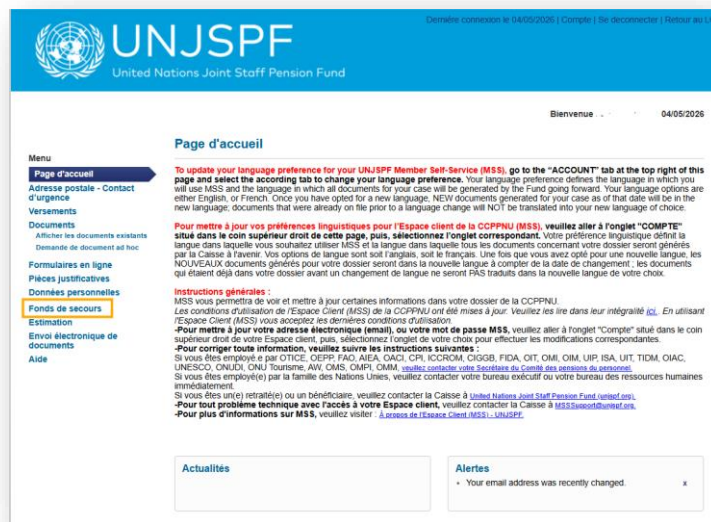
UNJSPF
United Nations Joint Staff Pension Fund

Dernière connexion le 04/05/2026 | Compte | Se deconnecter | Retour au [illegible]

Bienvenue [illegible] 04/05/2026

Menu
Page d'accueil
Adresse postale - Contact d'urgence
Versements
Documents
Afficher les documents existants
Demande de document ad hoc
Formulaires en ligne
Pièces justificatives
Données personnelles
Fonds de secours
Estimation
Envoi électronique de documents
Aide

Page d'accueil

To update your language preference for your UNJSPF Member Self-Service (MSS), go to the "ACCOUNT" tab at the top right of this page and select the according tab to change your language preference. Your language preference defines the language in which you will use MSS and the language in which all documents for your case will be generated by the Fund going forward. Your language options are either English, or French. Once you have opted for a new language, NEW documents generated for your case as of that date will be in the new language; documents that were already on file prior to a language change will NOT be translated into your new language of choice.

Pour mettre à jour vos préférences linguistiques pour l'Espace client de la CCPPNU (MSS), veuillez aller à l'onglet "COMPTE" situé dans le coin supérieur droit de cette page, puis, sélectionnez l'onglet correspondant. Votre préférence linguistique définit la langue dans laquelle vous souhaitez utiliser MSS et la langue dans laquelle tous les documents concernant votre dossier seront générés par la Caisse à l'avenir. Vos options de langue sont soit l'anglais, soit le français. Une fois que vous avez opté pour une nouvelle langue, les NOUVEAUX documents générés pour votre dossier seront dans la nouvelle langue à compter de la date de changement ; les documents qui étaient déjà dans votre dossier avant un changement de langue ne seront PAS traduits dans la nouvelle langue de votre choix.

Instructions générales :
MSS vous permettra de voir et mettre à jour certaines informations dans votre dossier de la CCPPNU.
Les conditions d'utilisation de l'Espace Client (MSS) de la CCPPNU ont été mises à jour. Veuillez les lire dans leur intégralité ici. En utilisant l'Espace Client (MSS) vous acceptez les dernières conditions d'utilisation
-Pour mettre à jour votre adresse électronique (email), ou votre mot de passe MSS, veuillez aller à l'onglet "Compte" situé dans le coin supérieur droit de votre Espace client, puis, sélectionnez l'onglet de votre choix pour effectuer les modifications correspondantes.
-Pour corriger toute information, veuillez suivre les instructions suivantes :
Si vous êtes employé.e par OTICE, OEPP, FAO, AIEA, OACI, CPI, ICCROM, CIGGB, FIDA, OIT, OMI, OIM, UIP, ISA, UIT, TIDM, OIAC, UNESCO, ONUDI, ONU Tourisme, AW, OMS, OMPI, OMM, veuillez contacter votre Secrétaire du Comité des pensions du personnel.
Si vous êtes employé(e) par la famille des Nations Unies, veuillez contacter votre bureau exécutif ou votre bureau des ressources humaines immédiatement.
Si vous êtes un(e) retraité(e) ou un bénéficiaire, veuillez contacter la Caisse à United Nations Joint Staff Pension Fund (unjspf.org).
-Pour tout problème technique avec l'accès à votre Espace client, veuillez contacter la Caisse à MSSsupport@unjspf.org.
-Pour plus d'informations sur MSS, veuillez visiter : À propos de l'Espace Client (MSS) - UNJSPF.

Actualités

Alertes
• Your email address was recently changed. x